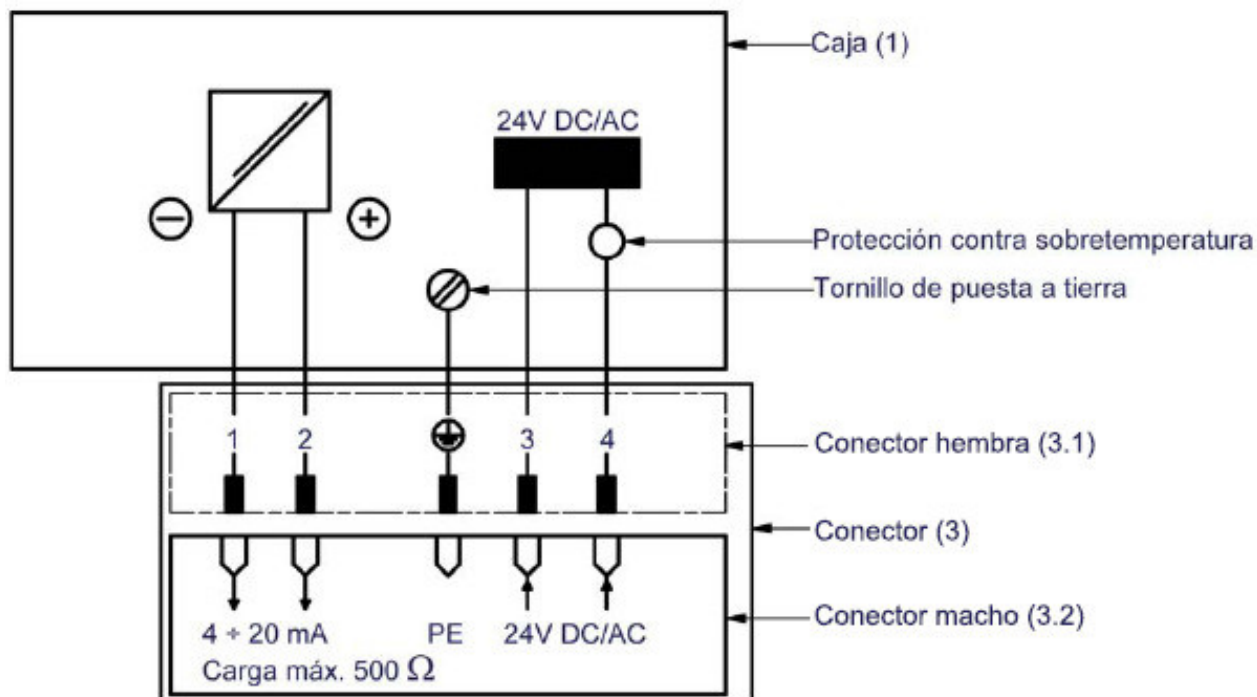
Caja (1)

24V DC/AC

Protección contra sobretemperatura

Tornillo de puesta a tierra

1 2 3 4

Conector hembra (3.1)

Conector (3)

Conector macho (3.2)

4 ÷ 20 mA PE 24V DC/AC

Carga máx. 500 $\Omega$